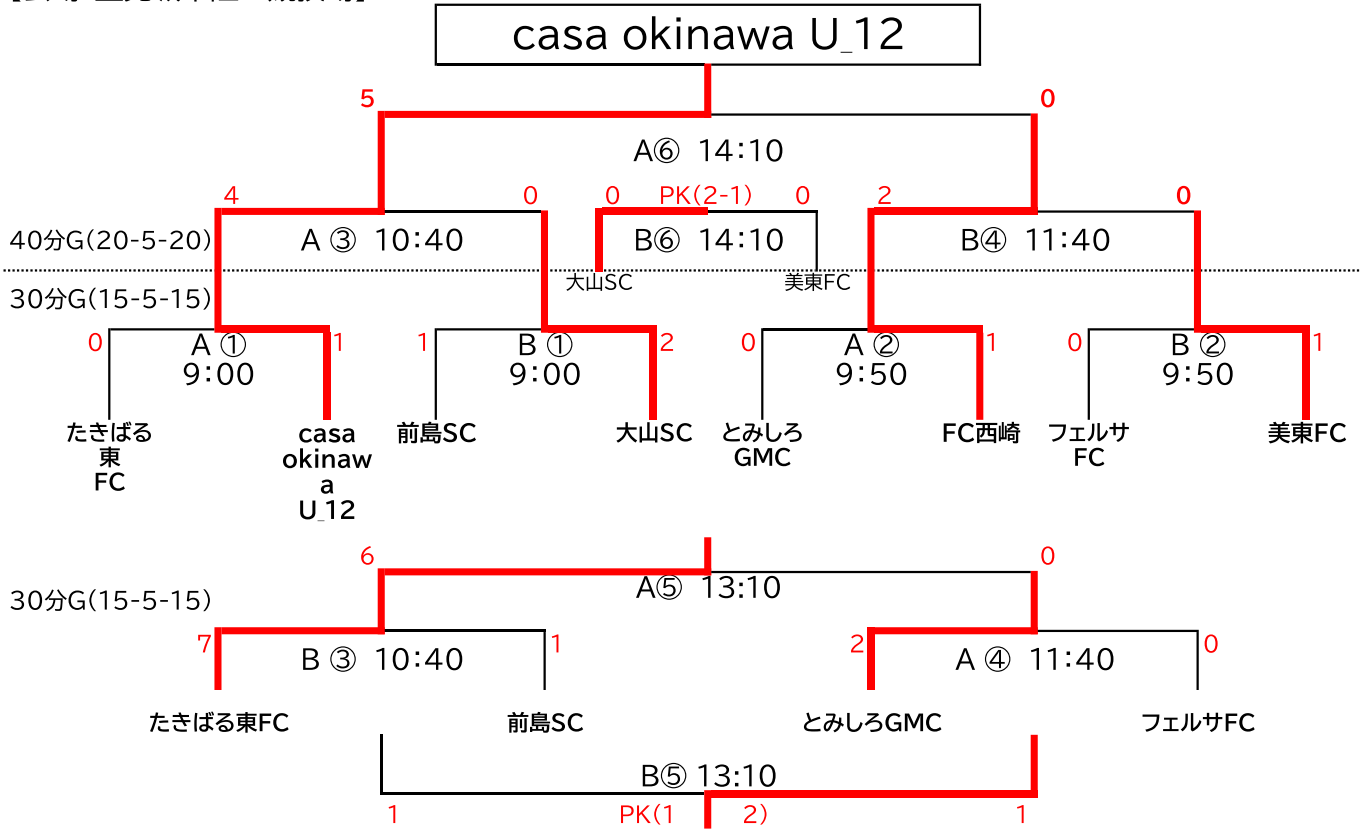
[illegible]

casa okinawa U_12

5

0

A⑥ 14:10

4

0

0

PK(2-1)

0

2

0

40分G(20-5-20)

A ③ 10:40

B⑥ 14:10

B④ 11:40

大山SC

美東FC

30分G(15-5-15)

0

A ①
9:00

1

1

B ①
9:00

2

0

A ②
9:50

1

0

B ②
9:50

1

たきばる東FC

casa okinawa U_12

前島SC

大山SC

とみしろGMC

FC西崎

フェルサFC

美東FC

6

0

A⑤ 13:10

30分G(15-5-15)

7

B ③ 10:40

1

2

A ④ 11:40

0

たきばる東FC

前島SC

とみしろGMC

フェルサFC

B⑤ 13:10

1

PK(1

2)

1